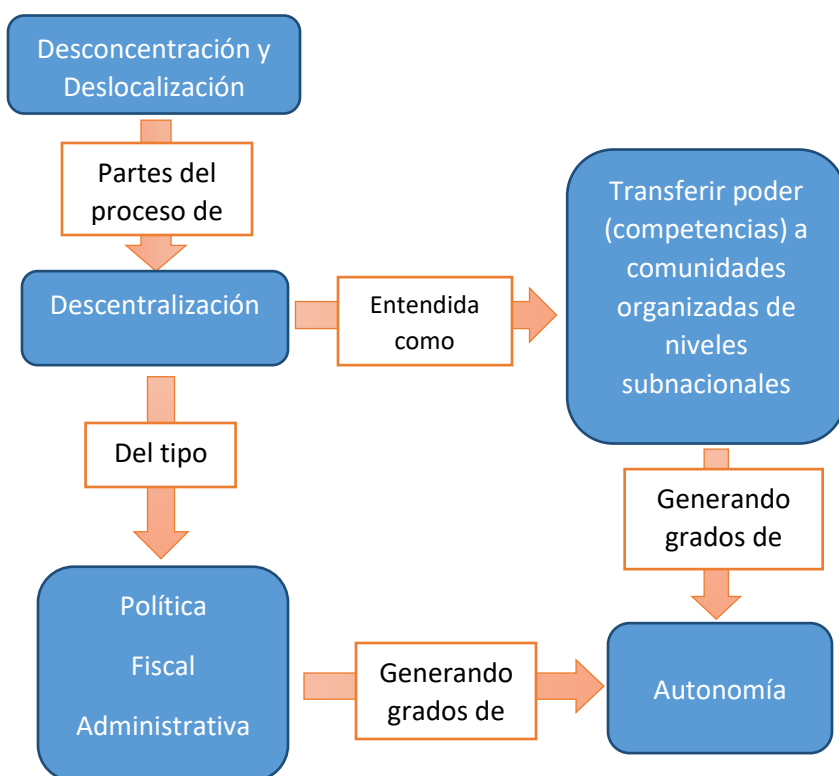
Desconcentración y Deslocalización

Partes del proceso de

Descentralización

Entendida como

Transferir poder (competencias) a comunidades organizadas de niveles subnacionales

Del tipo

Generando grados de

Política

Fiscal

Administrativa

Generando grados de

Autonomía